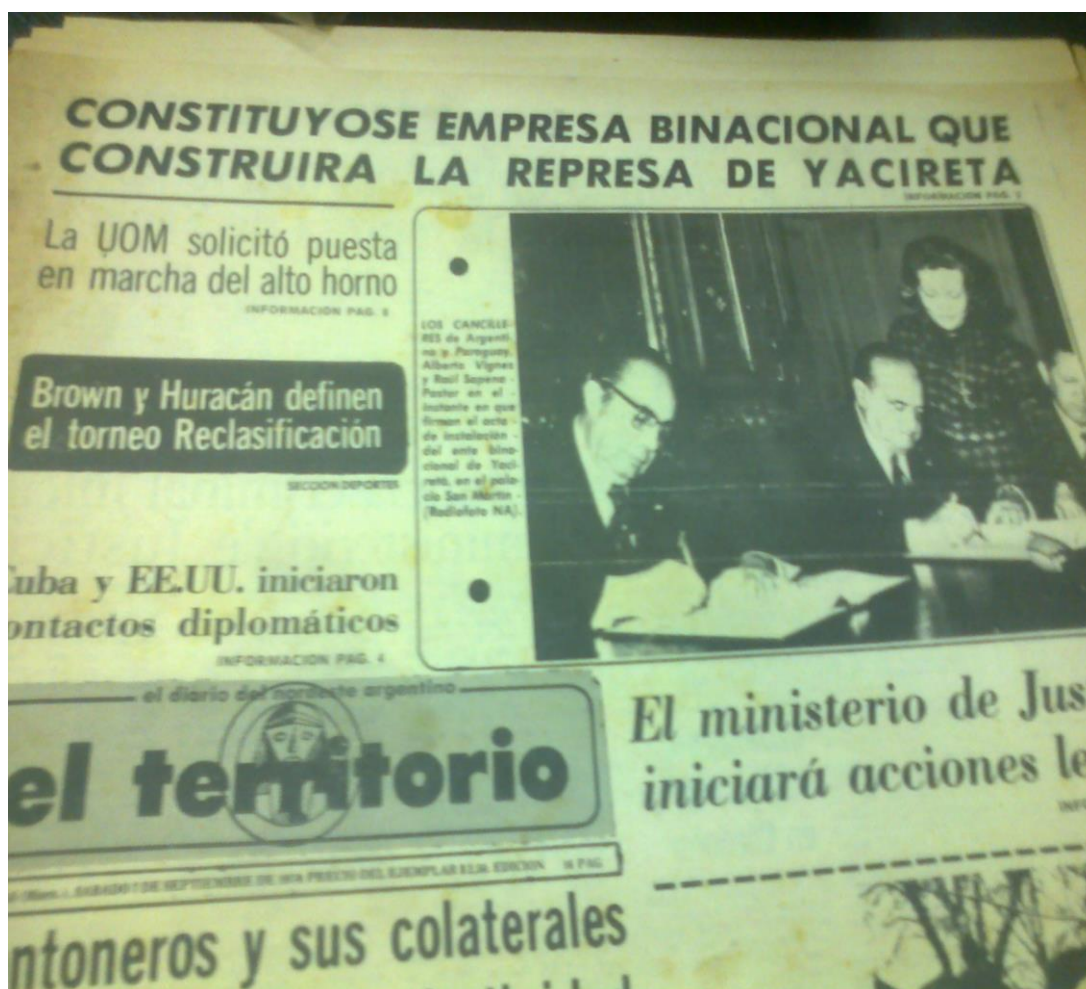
CONSTITUYOSE EMPRESA BINACIONAL QUE CONSTRUIRA LA REPRESA DE YACIRETA

INFORMACION PAG. 2

La UOM solicitó puesta en marcha del alto horno

INFORMACION PAG. 8

Brown y Huracán definen el torneo Reclasificación

SECCION DEPORTES

LOS CANCILLERES de Argentina y Paraguay, Alberto Vignes y Raúl Sapena Pastor en el instante en que firman el acta de instalación del ente binacional de Yaciretá, en el palacio San Martín (Radiofoto NA).

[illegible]uba y EE.UU. iniciaron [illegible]ontactos diplomáticos

INFORMACION PAG. 4

el diario del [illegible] argentino

el territorio

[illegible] SABADO 7 DE SEPTIEMBRE DE 1974 PRECIO DEL EJEMPLAR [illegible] EDICION 16 PAG.

El ministerio de Jus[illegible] iniciará acciones le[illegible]

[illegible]ntoneros y sus colaterales